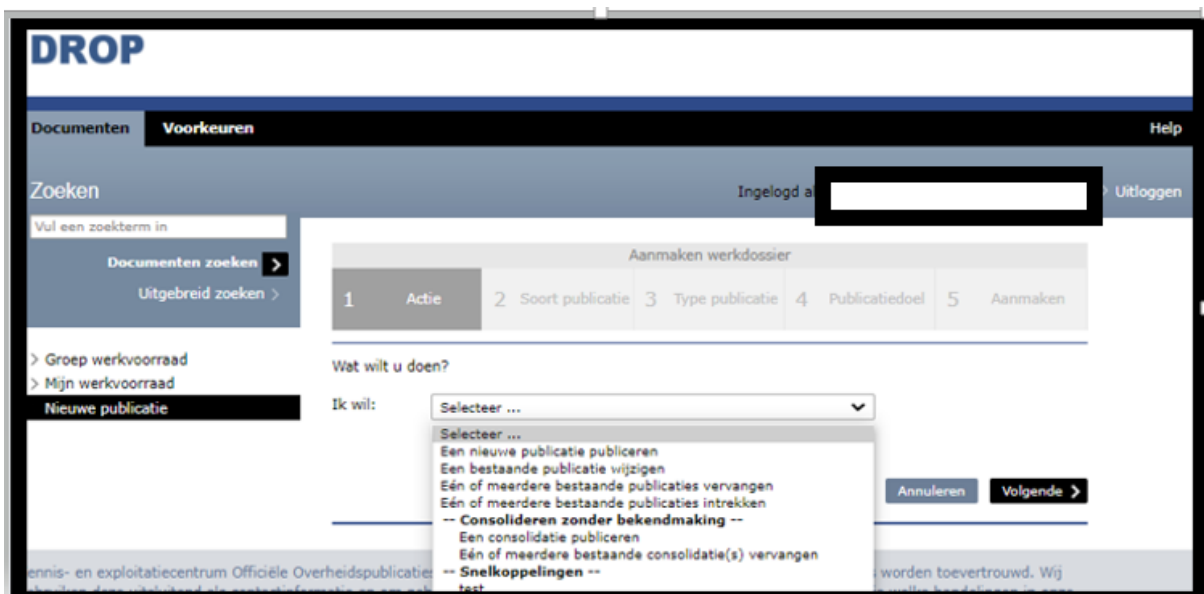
DROP

Documenten Voorkeuren Help

Zoeken

Ingelogd a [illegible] > Uitloggen

Vul een zoekterm in

Documenten zoeken >

Uitgebreid zoeken >

> Groep werkvoorraad
> Mijn werkvoorraad
Nieuwe publicatie

Aanmaken werkdossier

1 Actie 2 Soort publicatie 3 Type publicatie 4 Publicatiedoel 5 Aanmaken

Wat wilt u doen?

Ik wil: Selecteer ...

Selecteer ...
Een nieuwe publicatie publiceren
Een bestaande publicatie wijzigen
Eén of meerdere bestaande publicaties vervangen
Eén of meerdere bestaande publicaties intrekken
-- Consolideren zonder bekendmaking --
Een consolidatie publiceren
Eén of meerdere bestaande consolidatie(s) vervangen
-- Snelkoppelingen --
test

Annuleren Volgende >

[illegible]ennis- en exploitatiecentrum Officiële Overheidspublicaties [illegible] s worden toevertrouwd. Wij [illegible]